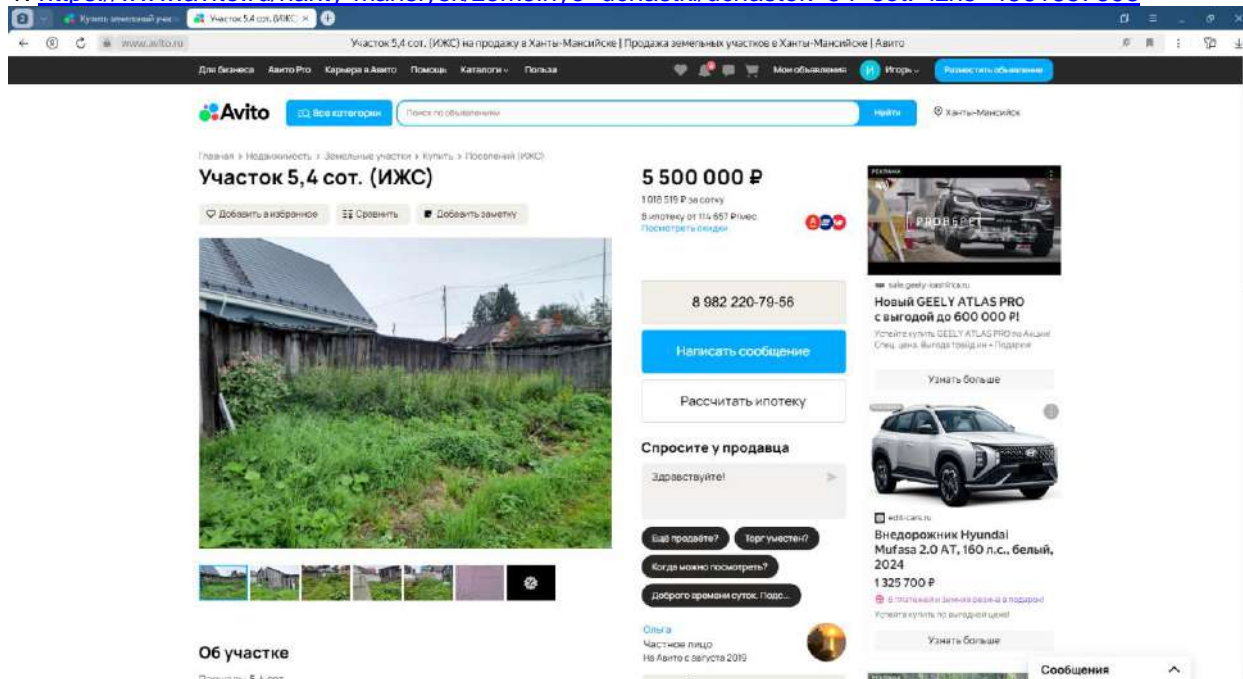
Купить земельный участ
Участок 5,4 сот. (ИЖС)
www.avito.ru
Участок 5,4 сот. (ИЖС) на продажу в Ханты-Мансийске | Продажа земельных участков в Ханты-Мансийске | Авито

Для бизнеса Авито Pro Карьера в Авито Помощь Каталоги Польза
Мои объявления Игорь Разместить объявление

Avito
Все категории
Поиск по объявлениям
Найти
Ханты-Мансийск

Главная › Недвижимость › Земельные участки › Купить › Поселений (ИЖС)

Участок 5,4 сот. (ИЖС)

Добавить в избранное
Сравнить
Добавить заметку

5 500 000 ₽
1 018 519 ₽ за сотку
В ипотеку от 114 657 ₽/мес
Посмотреть скидки

8 982 220-79-56
Написать сообщение
Рассчитать ипотеку

Спросите у продавца
Здравствуйте!
Ещё продаёте?
Торг уместен?
Когда можно посмотреть?
Доброго времени суток. Подс...

Ольга
Частное лицо
На Авито с августа 2019

Об участке

РЕКЛАМА
sale.geely-kastl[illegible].ru
Новый GEELY ATLAS PRO с выгодой до 600 000 ₽!
Успейте купить GEELY ATLAS PRO по Акции! Спец. цена. Выгода трейд-ин + Подарки
Узнать больше

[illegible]-cars.ru
Внедорожник Hyundai Mufasa 2.0 AT, 160 л.с., белый, 2024
1 325 700 ₽
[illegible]
Успейте купить по выгодной цене!
Узнать больше

Сообщения